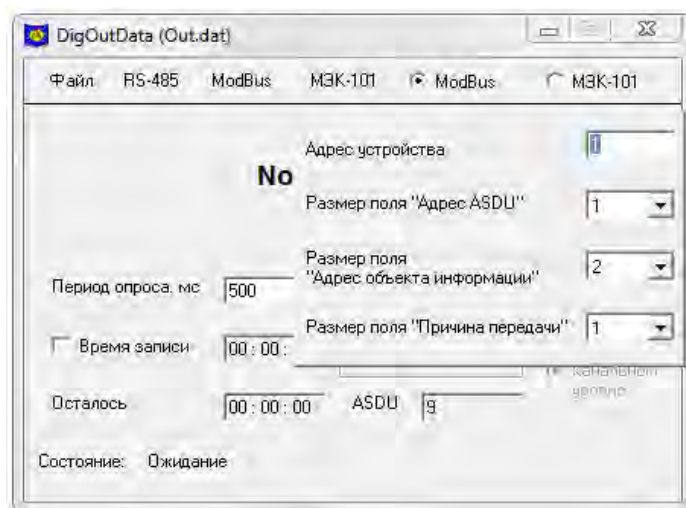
DigOutData (Out.dat)

Файл RS-485 ModBus МЭК-101 ModBus МЭК-101

No

Адрес устройства 1

Размер поля "Адрес ASDU" 1

Размер поля "Адрес объекта информации" 2

Размер поля "Причина передачи" 1

Период опроса, мс 500

Время записи 00 : 00 :

канальном уровне

Осталось 00 : 00 : 00 ASDU 9

Состояние: Ожидание